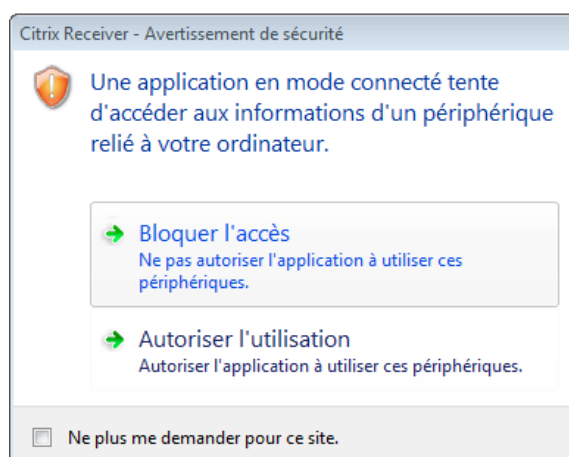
Citrix Receiver - Avertissement de sécurité

Une application en mode connecté tente d'accéder aux informations d'un périphérique relié à votre ordinateur.

Bloquer l'accès
Ne pas autoriser l'application à utiliser ces périphériques.

Autoriser l'utilisation
Autoriser l'application à utiliser ces périphériques.

Ne plus me demander pour ce site.